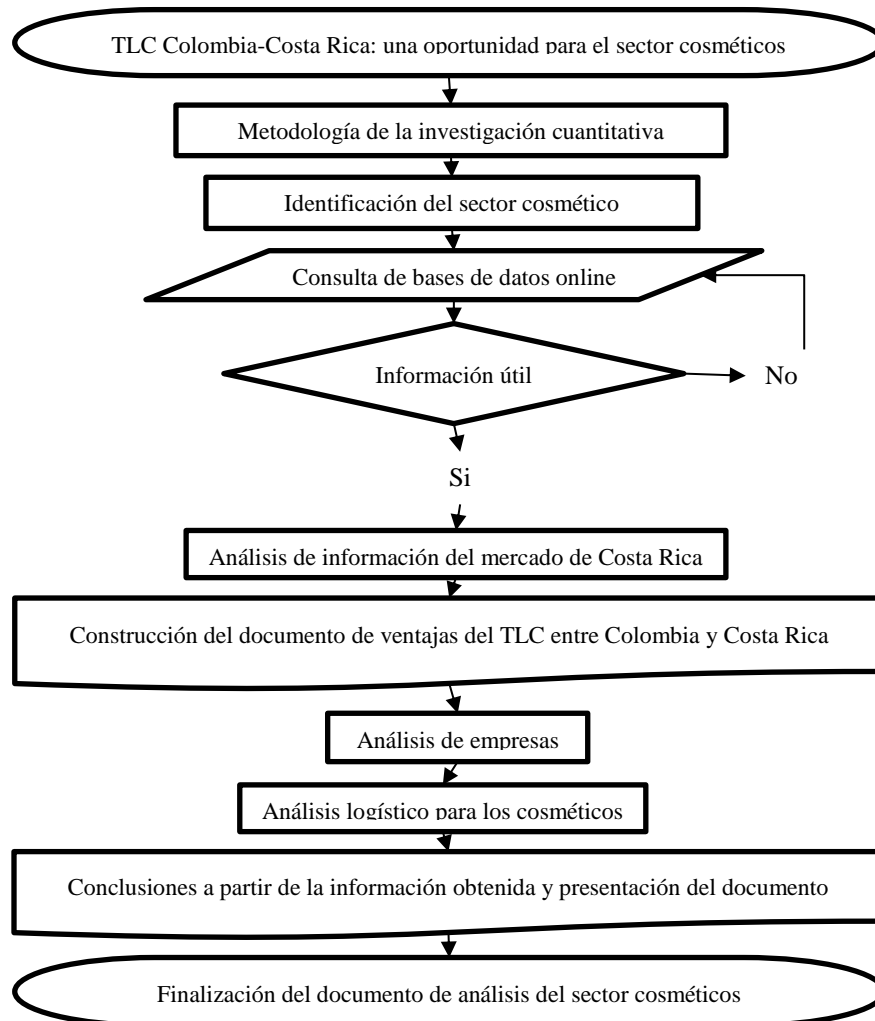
TLC Colombia-Costa Rica: una oportunidad para el sector cosméticos

Metodología de la investigación cuantitativa

Identificación del sector cosmético

Consulta de bases de datos online

Información útil

No

Si

Análisis de información del mercado de Costa Rica

Construcción del documento de ventajas del TLC entre Colombia y Costa Rica

Análisis de empresas

Análisis logístico para los cosméticos

Conclusiones a partir de la información obtenida y presentación del documento

Finalización del documento de análisis del sector cosméticos